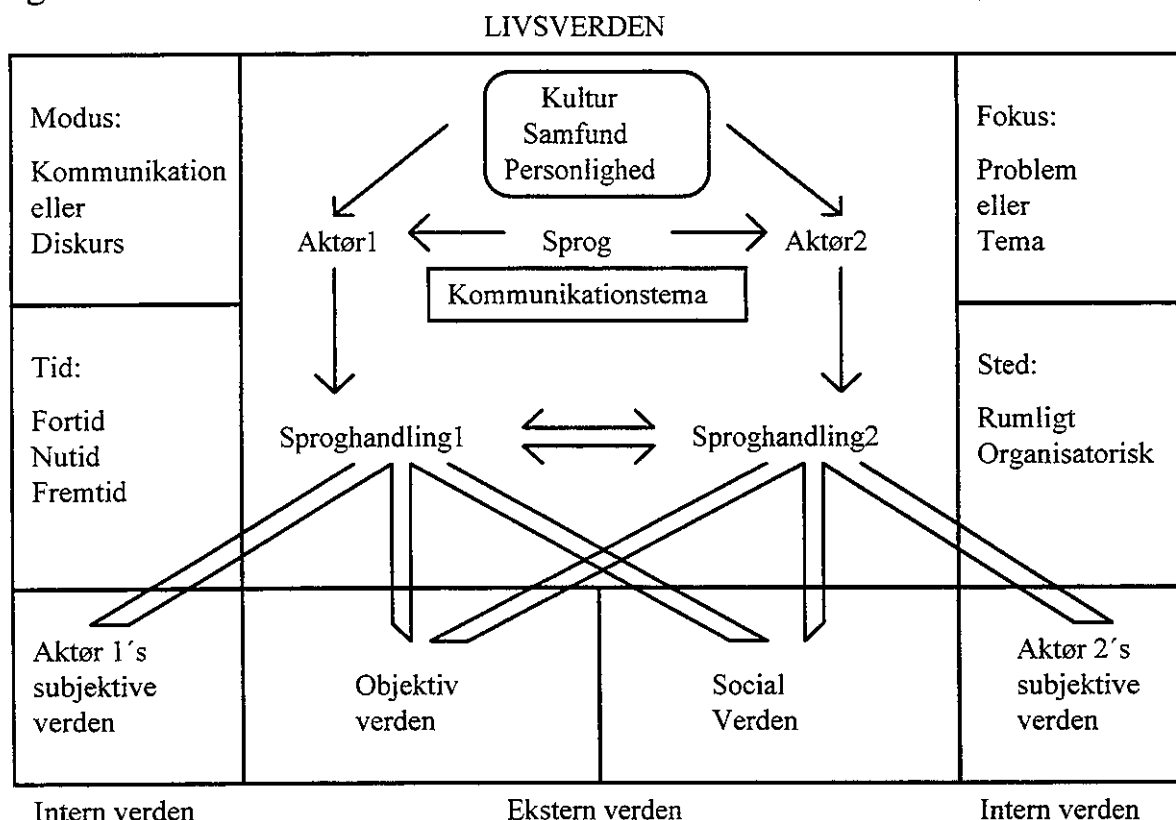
LIVSVERDEN

Modus:

Kommunikation eller Diskurs

Kultur
Samfund
Personlighed

Fokus:

Problem eller Tema

Aktør1

Sprog

Aktør2

Kommunikationstema

Tid:

Fortid
Nutid
Fremtid

Sted:

Rumligt
Organisatorisk

Sproghandling1

Sproghandling2

Aktør 1´s subjektive verden

Objektiv verden

Social Verden

Aktør 2´s subjektive verden

Intern verden

Ekstern verden

Intern verden